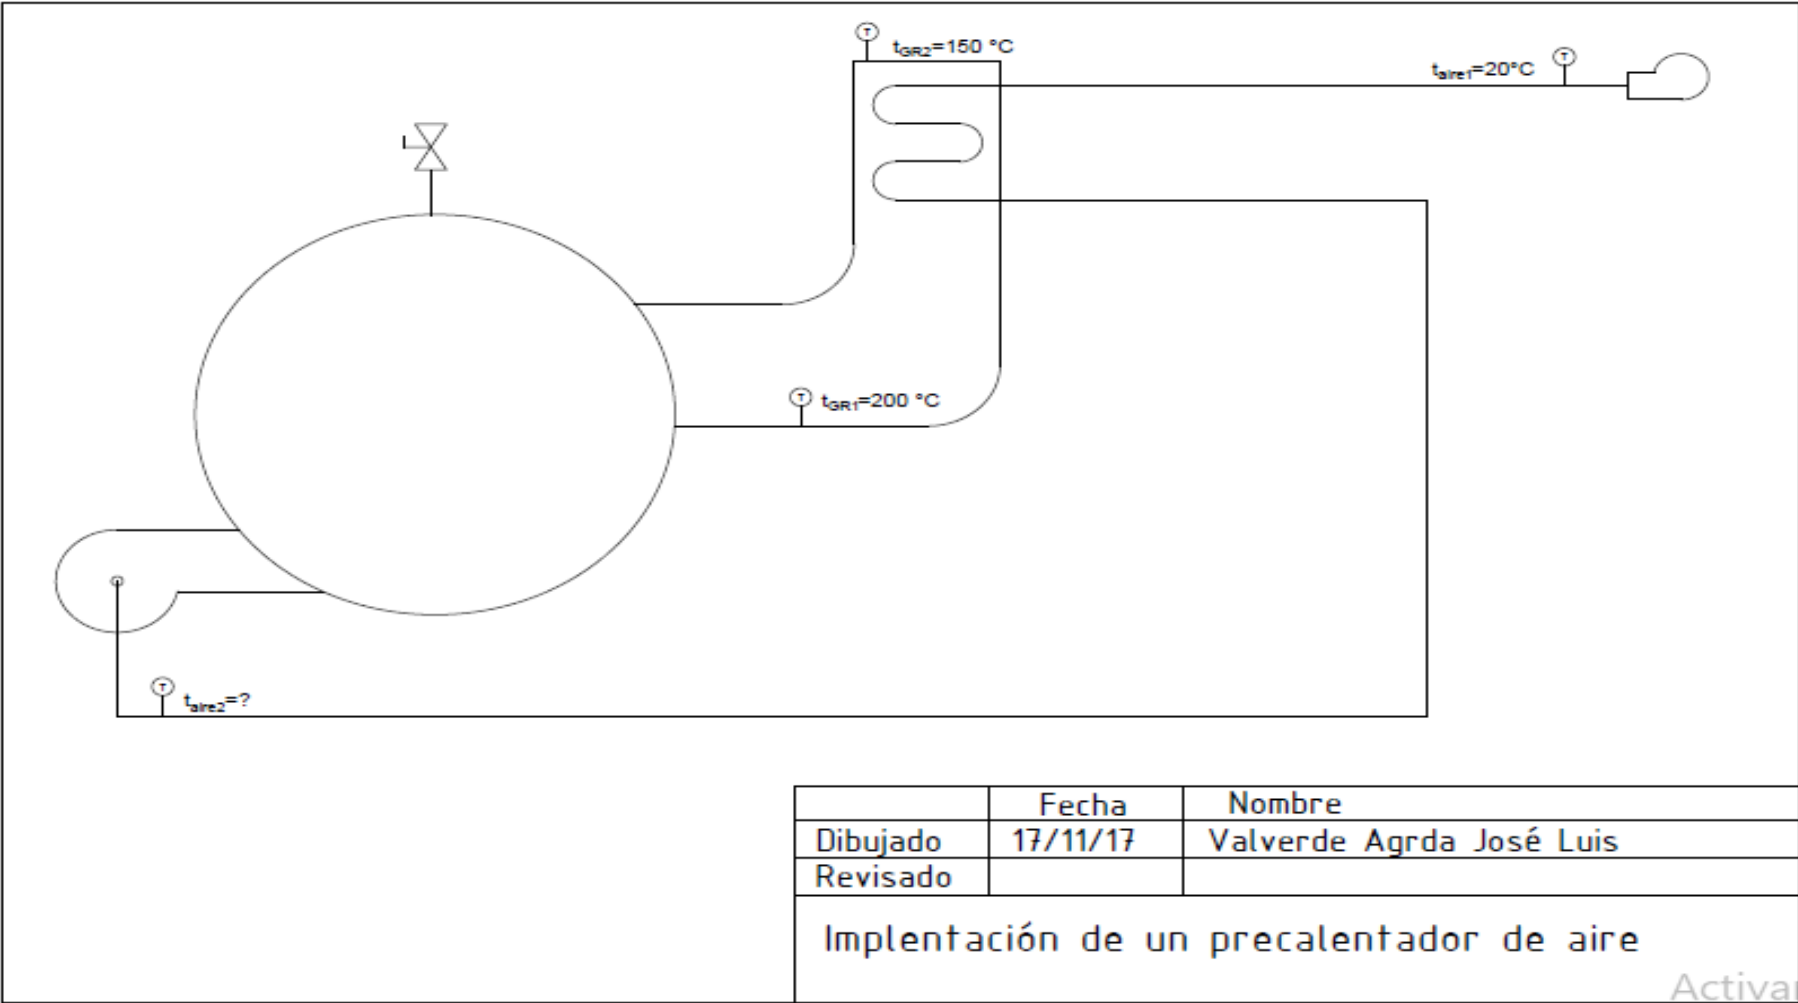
T $t_{GR2}$=150 °C

$t_{aire1}$=20°C T

T $t_{GR1}$=200 °C

T $t_{aire2}$=?

| | Fecha | Nombre |
|---|---|---|
| Dibujado | 17/11/17 | Valverde Agrda José Luis |
| Revisado | | |

Implentación de un precalentador de aire

Activar